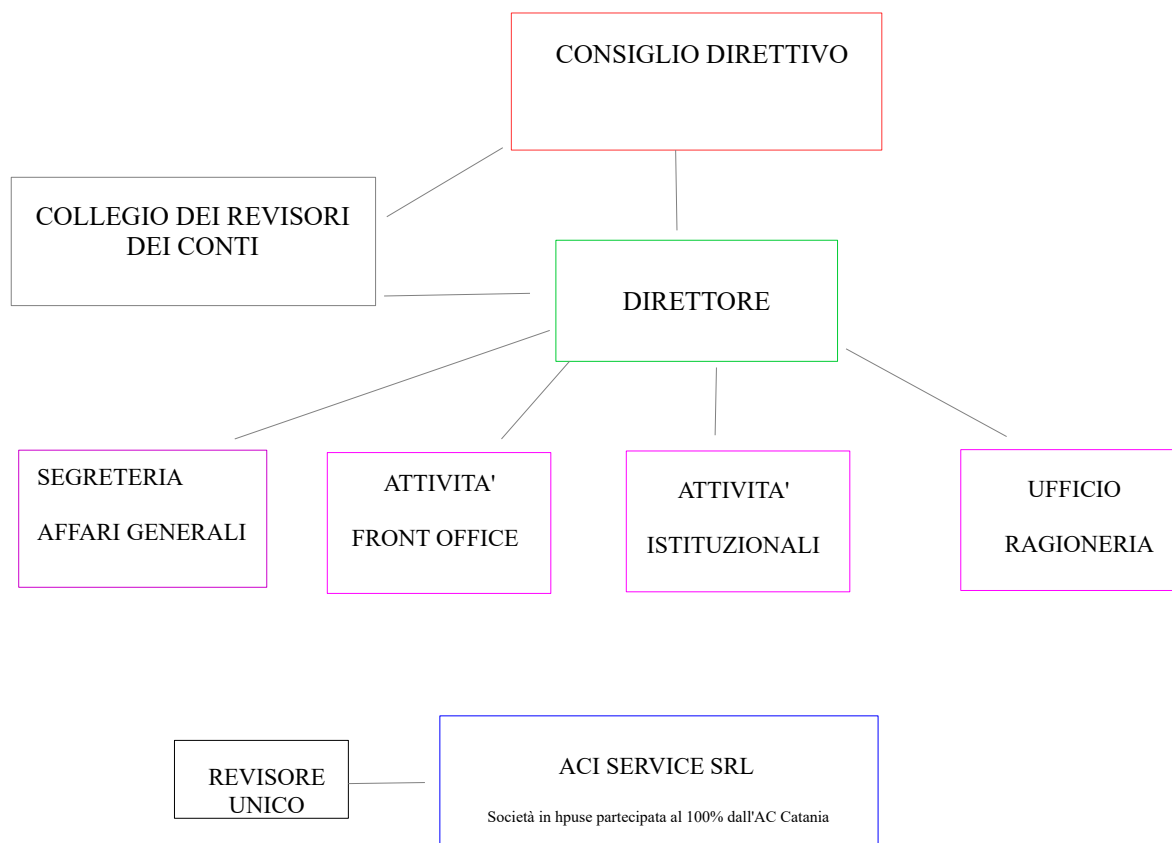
CONSIGLIO DIRETTIVO

COLLEGIO DEI REVISORI DEI CONTI

DIRETTORE

SEGRETERIA

AFFARI GENERALI

ATTIVITA'

FRONT OFFICE

ATTIVITA'

ISTITUZIONALI

UFFICIO

RAGIONERIA

REVISORE UNICO

ACI SERVICE SRL

Società in hpuse partecipata al 100% dall'AC Catania